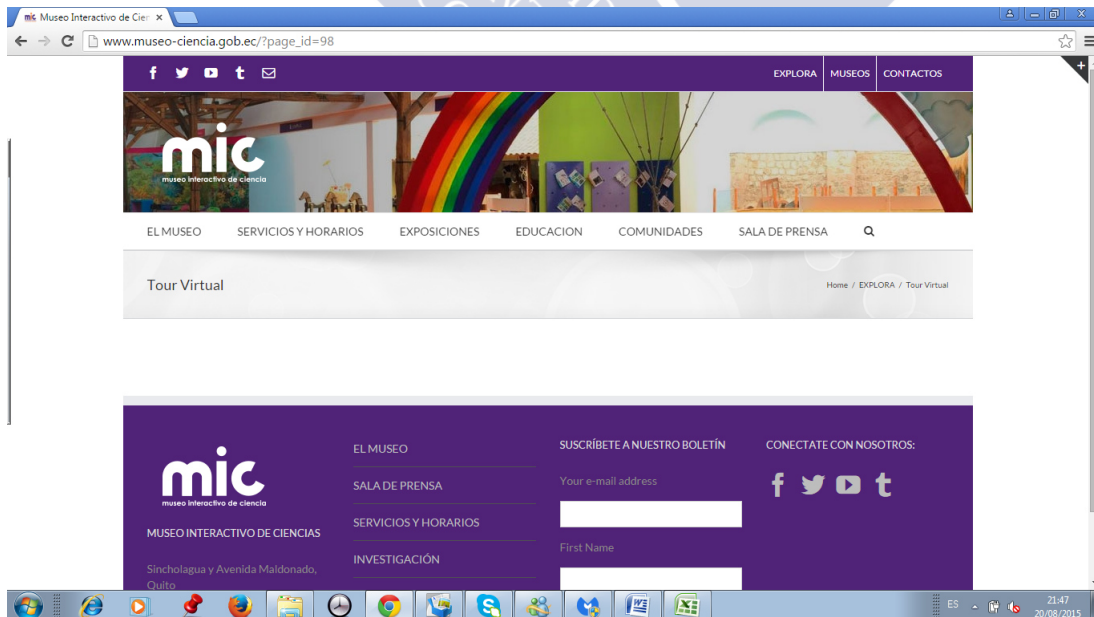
mic Museo Interactivo de Cier ×

www.museo-ciencia.gob.ec/?page_id=98

EXPLORA MUSEOS CONTACTOS

mic
museo interactivo de ciencia

EL MUSEO SERVICIOS Y HORARIOS EXPOSICIONES EDUCACION COMUNIDADES SALA DE PRENSA

Tour Virtual

Home / EXPLORA / Tour Virtual

mic
museo interactivo de ciencia

MUSEO INTERACTIVO DE CIENCIAS

Sincholagua y Avenida Maldonado, Quito

EL MUSEO

SALA DE PRENSA

SERVICIOS Y HORARIOS

INVESTIGACIÓN

SUSCRÍBETE A NUESTRO BOLETÍN

Your e-mail address

First Name

CONECTATE CON NOSOTROS:

ES 21:47 20/08/2015